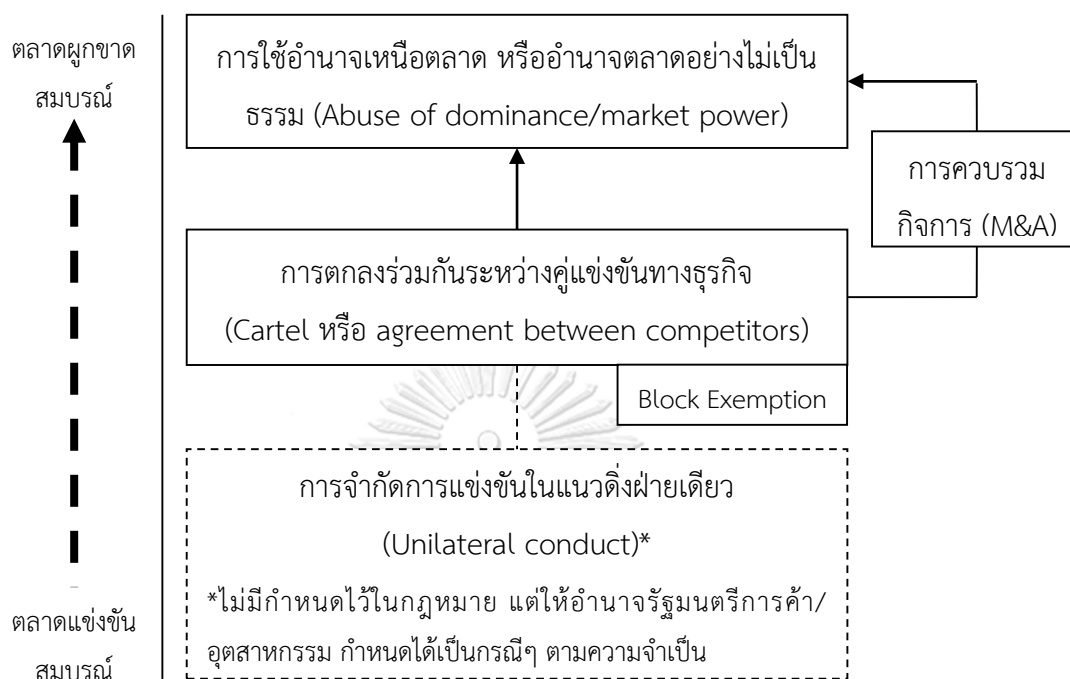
ตลาดผูกขาดสมบรณ์

การใช้อำนาจเหนือตลาด หรืออำนาจตลาดอย่างไม่เป็นธรรม (Abuse of dominance/market power)

การควบรวมกิจการ (M&A)

การตกลงร่วมกันระหว่างคู่แข่งขันทางธุรกิจ (Cartel หรือ agreement between competitors)

Block Exemption

การจำกัดการแข่งขันในแนวดิ่งฝ่ายเดียว (Unilateral conduct)*

*ไม่มีกำหนดไว้ในกฎหมาย แต่ให้อำนาจรัฐมนตรีการค้า/อุตสาหกรรม กำหนดได้เป็นกรณีๆ ตามความจำเป็น

ตลาดแข่งขันสมบรณ์